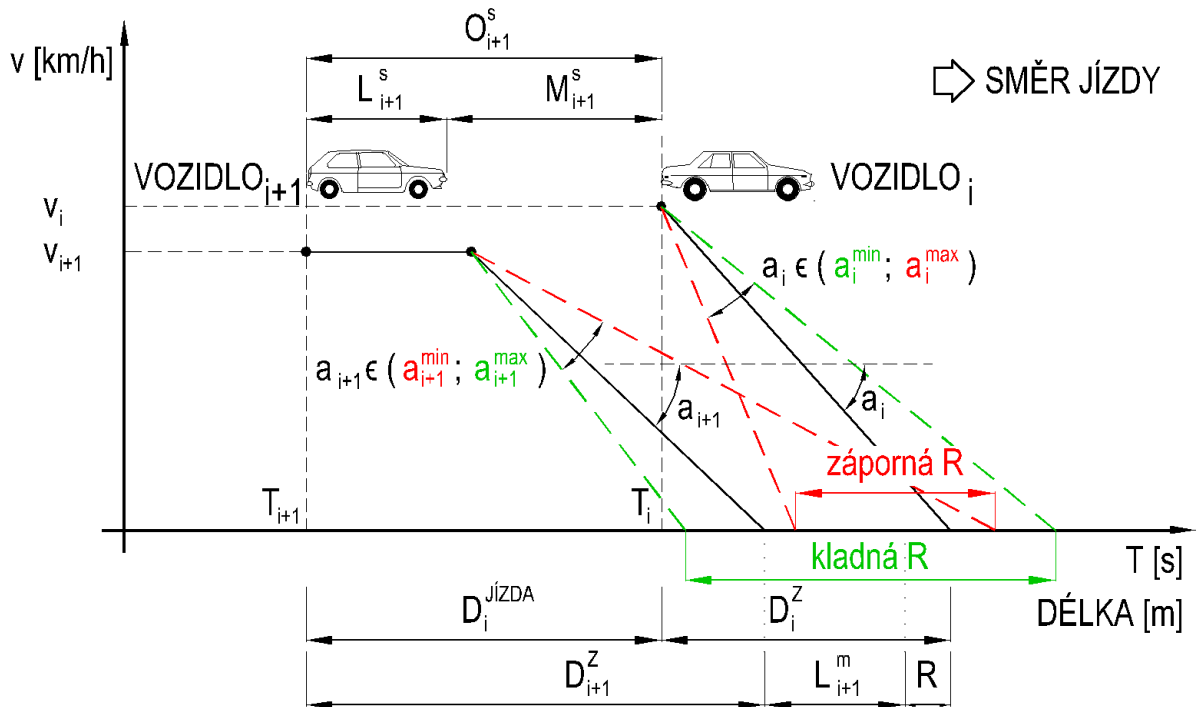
$O^{s}_{i+1}$

v [km/h]

$L^{s}_{i+1}$ $M^{s}_{i+1}$

SMĚR JÍZDY

VOZIDLO$_{i+1}$

VOZIDLO$_{i}$

$v_i$

$v_{i+1}$

$a_i \in ( a_i^{min} ; a_i^{max} )$

$a_{i+1} \in ( a_{i+1}^{min} ; a_{i+1}^{max} )$

$a_{i+1}$

$a_i$

záporná R

$T_{i+1}$

$T_i$

kladná R

T [s]

$D_i^{JÍZDA}$

$D_i^{Z}$

DÉLKA [m]

$D_{i+1}^{Z}$

$L^{m}_{i+1}$

R